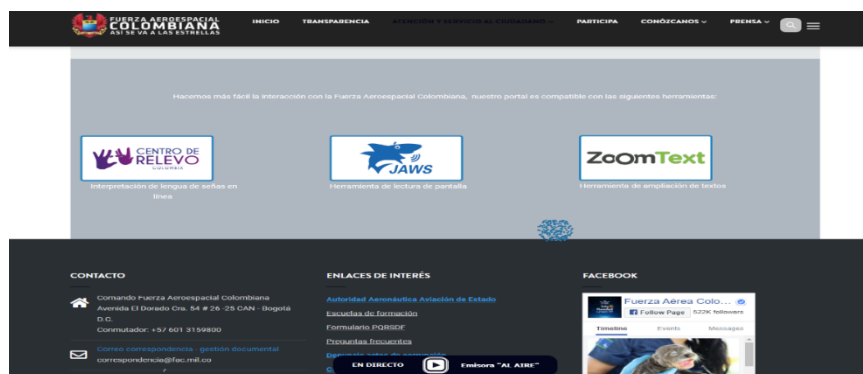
FUERZA AEROESPACIAL COLOMBIANA
ASÍ SE VA A LAS ESTRELLAS

INICIO TRANSPARENCIA ATENCIÓN Y SERVICIO AL CIUDADANO PARTICIPA CONÓZCANOS PRENSA

Hacemos más fácil la interacción con la Fuerza Aeroespacial Colombiana, nuestro portal es compatible con las siguientes herramientas:

CENTRO DE RELEVO
Colombia
Interpretación de lengua de señas en línea

JAWS
Herramienta de lectura de pantalla

ZoomText
Herramienta de ampliación de textos

CONTACTO

Comando Fuerza Aeroespacial Colombiana
Avenida El Dorado Cra. 54 # 26 -25 CAN - Bogotá D.C.
Conmutador: +57 601 3159800

Correo correspondencia - gestión documental
correspondencia@fac.mil.co

ENLACES DE INTERÉS

Autoridad Aeronáutica Aviación de Estado
Escuelas de formación
Formulario PQRSDF
Preguntas frecuentes
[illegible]

FACEBOOK

Fuerza Aérea Colo...
Follow Page 522K followers
Timeline Events Messages

EN DIRECTO Emisora "AL AIRE"